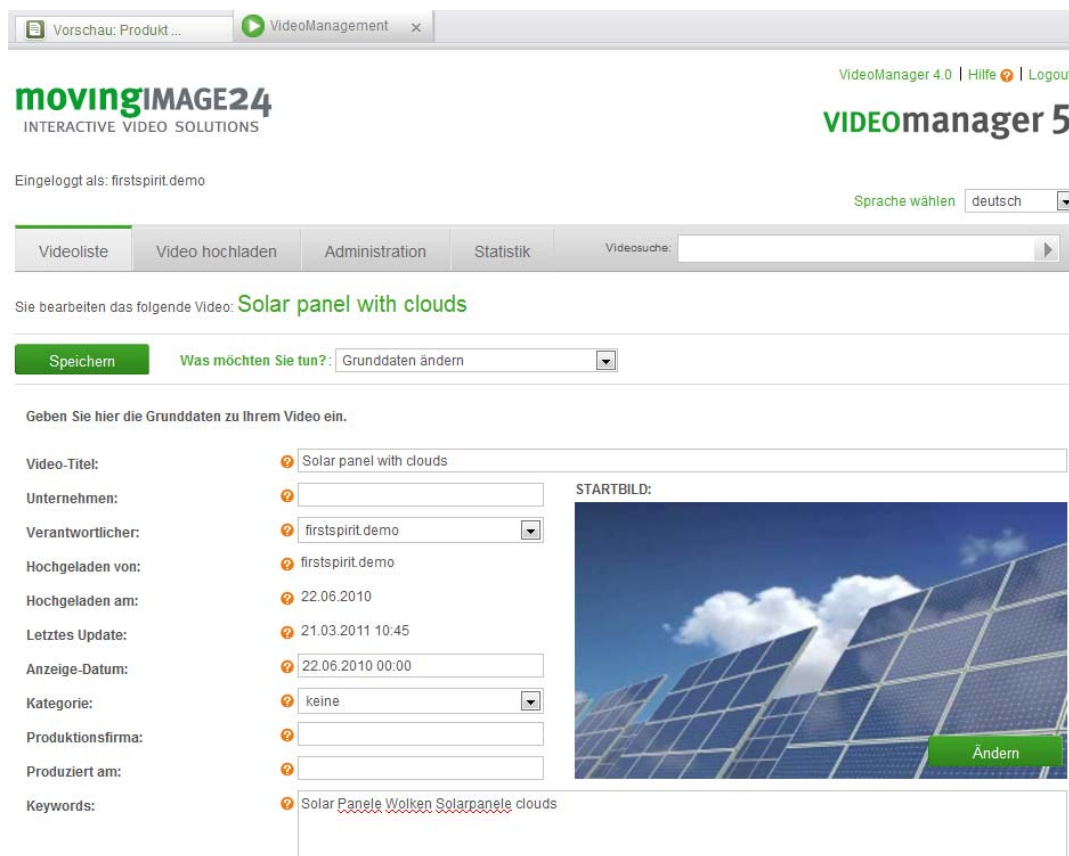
Vorschau: Produkt ...
VideoManagement ×

movingIMAGE24
INTERACTIVE VIDEO SOLUTIONS

VideoManager 4.0 | Hilfe | Logout

VIDEOmanager 5

Eingeloggt als: firstspirit.demo

Sprache wählen deutsch

Videoliste | Video hochladen | Administration | Statistik | Videosuche:

Sie bearbeiten das folgende Video: Solar panel with clouds

Speichern

Was möchten Sie tun?: Grunddaten ändern

Geben Sie hier die Grunddaten zu Ihrem Video ein.

Video-Titel: Solar panel with clouds

Unternehmen:

STARTBILD:

Verantwortlicher: firstspirit.demo

Hochgeladen von: firstspirit.demo

Hochgeladen am: 22.06.2010

Letztes Update: 21.03.2011 10:45

Anzeige-Datum: 22.06.2010 00:00

Kategorie: keine

Produktionsfirma:

Produziert am:

Ändern

Keywords: Solar Panele Wolken Solarpanele clouds